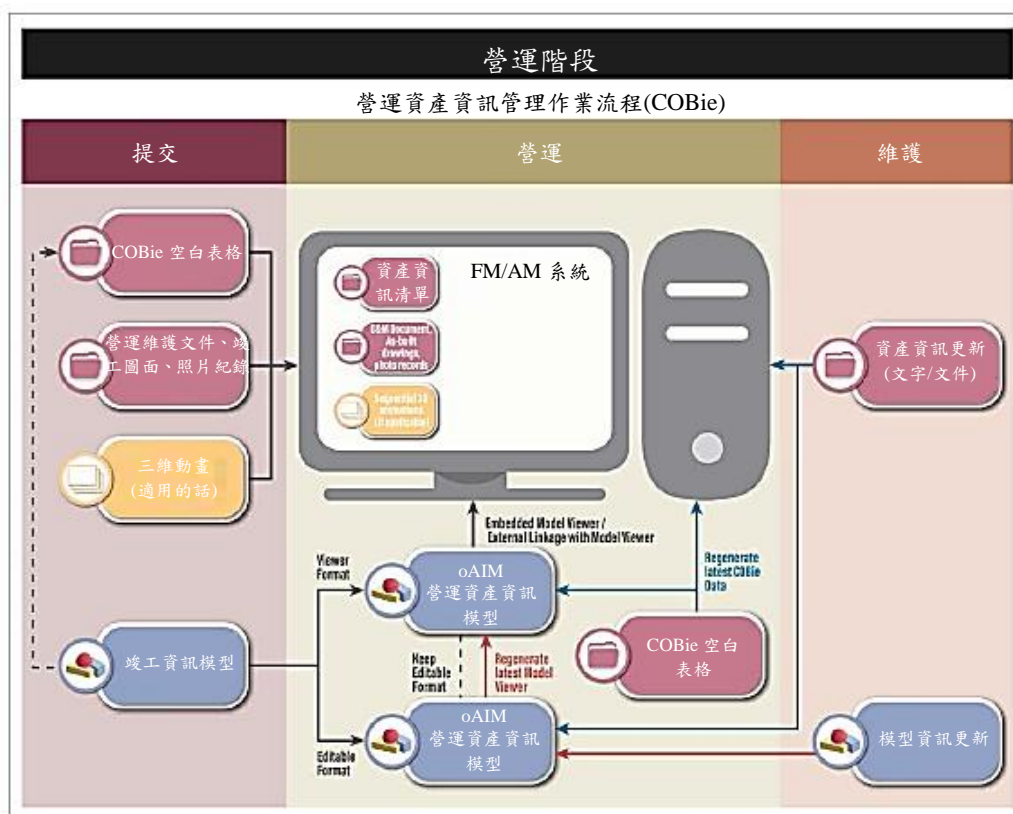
營運階段

營運資產資訊管理作業流程(COBie)

提交

營運

維護

COBie 空白表格

營運維護文件、竣工圖面、照片紀錄

三維動畫 (適用的話)

竣工資訊模型

資產資訊清單

FM/AM 系統

O&M Document, As-built drawings, photo records

Sequential 3D animations (if applicable)

資產資訊更新 (文字/文件)

Embedded Model Viewer / External Linkage with Model Viewer

Viewer Format

oAIM 營運資產資訊模型

Regenerate latest COBie Data

COBie 空白表格

Keep Editable Format

Regenerate latest Model Viewer

oAIM 營運資產資訊模型

Editable Format

模型資訊更新